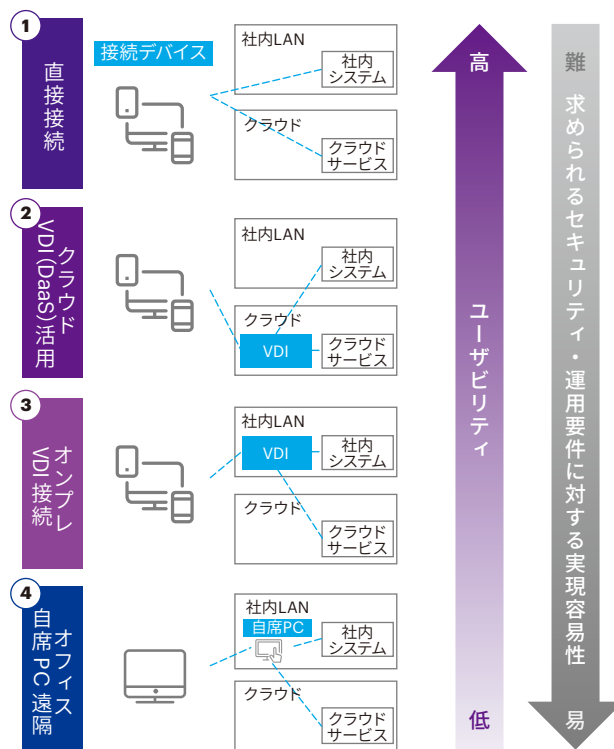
1
直接接続

接続デバイス

社内LAN
社内システム

クラウド
クラウドサービス

2
クラウドVDI(DaaS)活用

社内LAN
社内システム

クラウド
VDI
クラウドサービス

3
オンプレVDI接続

社内LAN
VDI
社内システム

クラウド
クラウドサービス

4
オフィス自席PC遠隔

社内LAN
自席PC
社内システム

クラウド
クラウドサービス

高
ユーザビリティ
低

難
求められるセキュリティ・運用要件に対する実現容易性
易